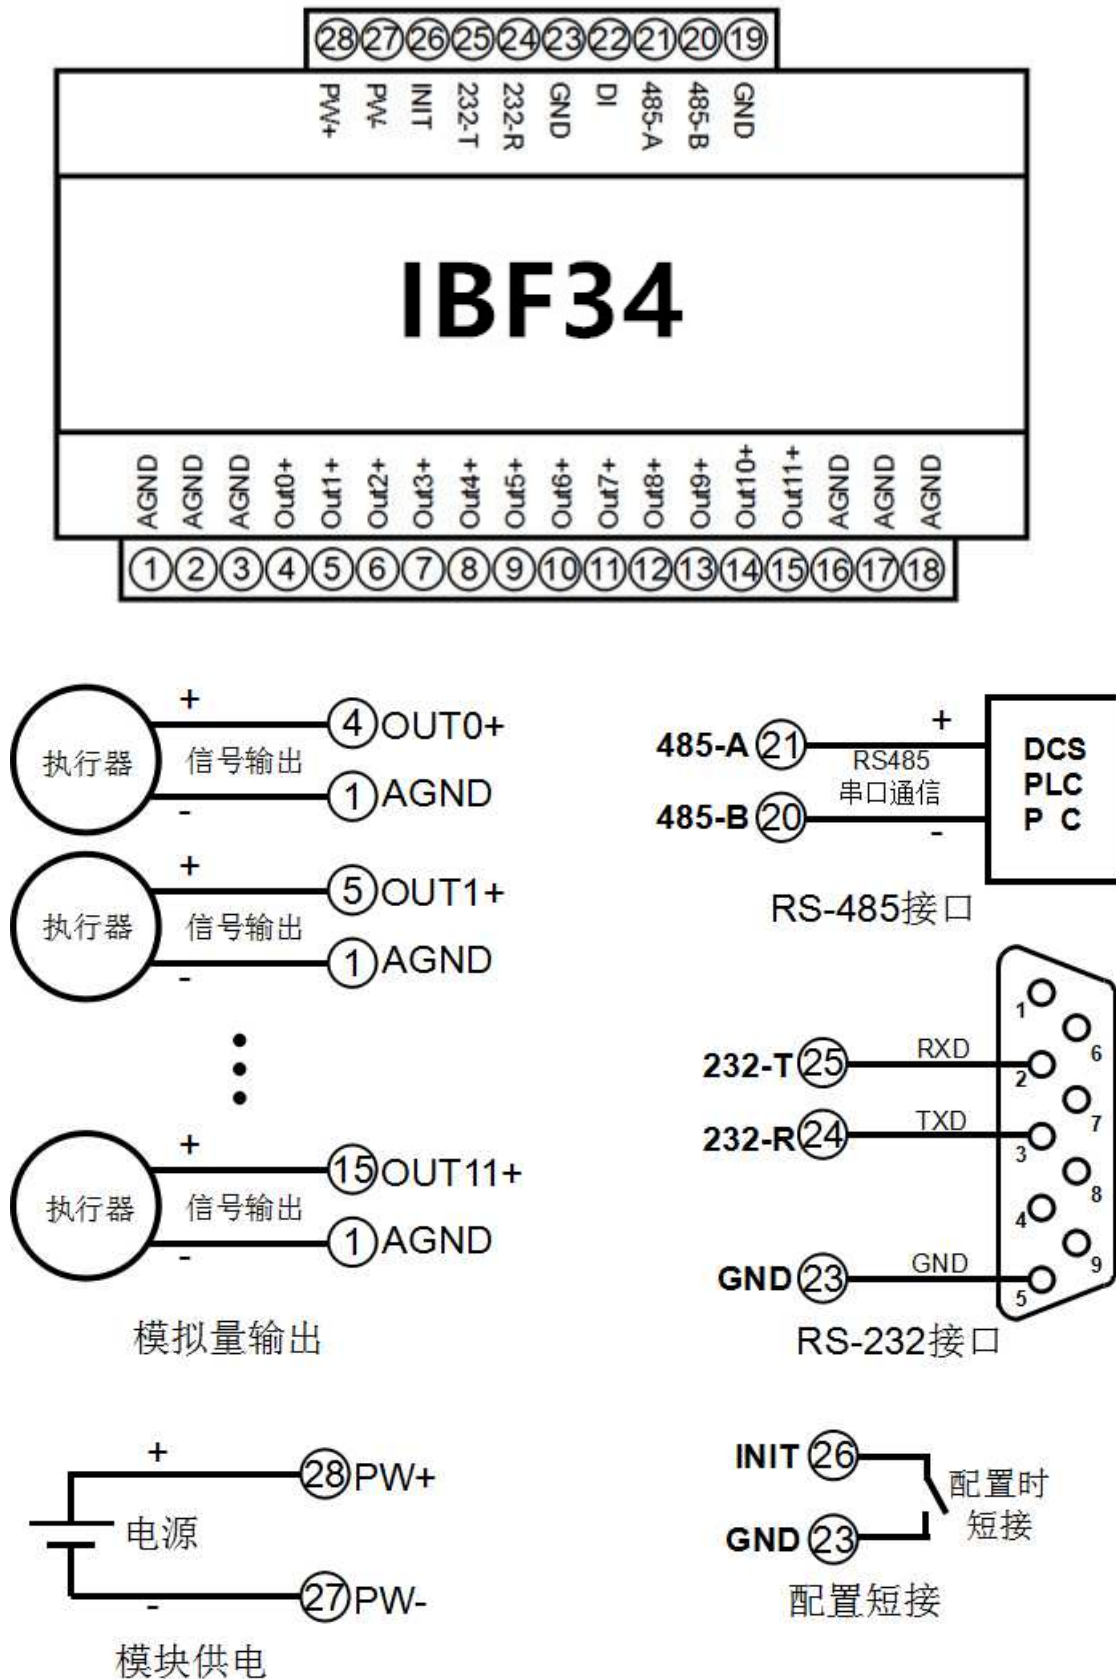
28 27 26 25 24 23 22 21 20 19

PW+ PW- INIT 232-T 232-R GND DI 485-A 485-B GND

IBF34

AGND AGND AGND Out0+ Out1+ Out2+ Out3+ Out4+ Out5+ Out6+ Out7+ Out8+ Out9+ Out10+ Out11+ AGND AGND AGND

1 2 3 4 5 6 7 8 9 10 11 12 13 14 15 16 17 18

+
执行器 信号输出 4 OUT0+
- 1 AGND

+
执行器 信号输出 5 OUT1+
- 1 AGND

+
执行器 信号输出 15 OUT11+
- 1 AGND

模拟量输出

485-A 21 + RS485 串口通信 DCS PLC P C
485-B 20 -

RS-485接口

232-T 25 RXD
232-R 24 TXD
GND 23 GND

1 2 3 4 5 6 7 8 9

RS-232接口

+
28 PW+
电源
-
27 PW-

模块供电

INIT 26
配置时短接
GND 23

配置短接